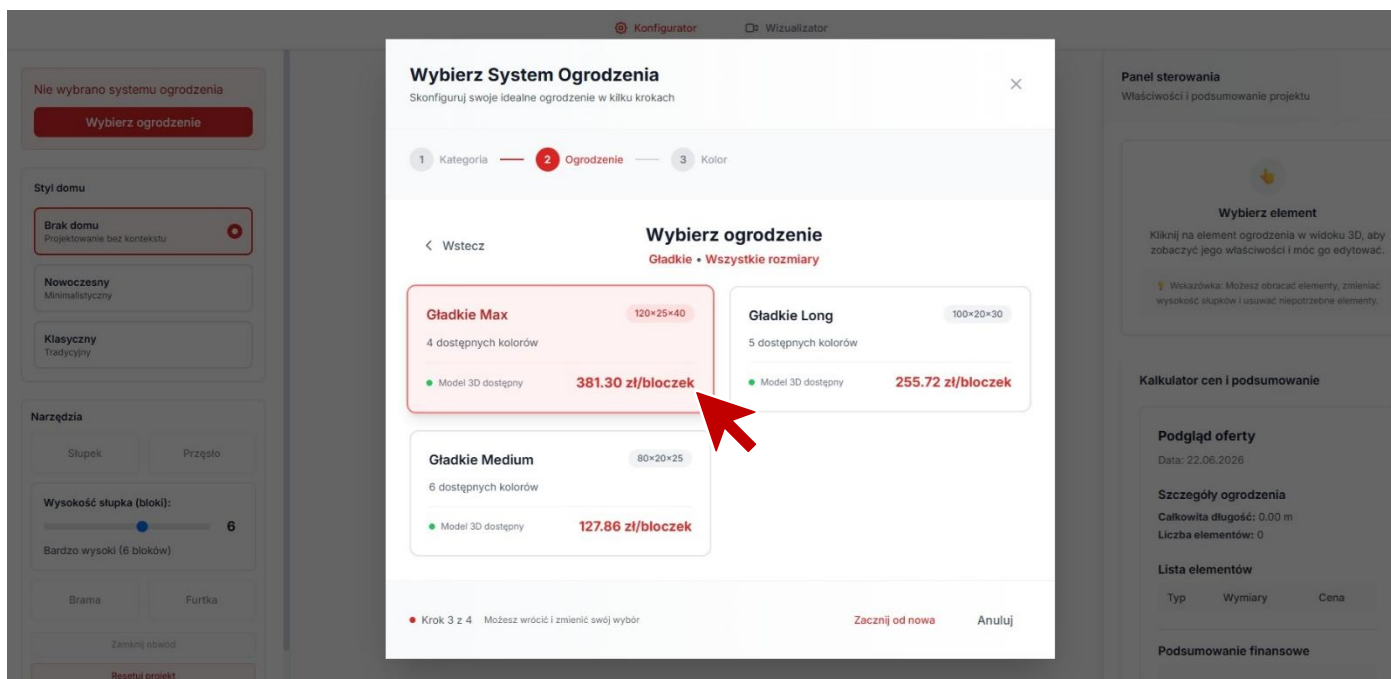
Konfigurator Wizualizator

Nie wybrano systemu ogrodzenia

Wybierz ogrodzenie

Styl domu

Brak domu
Projektowanie bez kontekstu

Nowoczesny
Minimalistyczny

Klasyczny
Tradycyjny

Narzędzia

Słupek Przęsło

Wysokość słupka (bloki):

6

Bardzo wysoki (6 bloków)

Brama Furtka

Zamknij obwód

Resetuj projekt

Wybierz System Ogrodzenia
Skonfiguruj swoje idealne ogrodzenie w kilku krokach

×

1 Kategoria 2 Ogrodzenie 3 Kolor

‹ Wstecz

Wybierz ogrodzenie
Gładkie • Wszystkie rozmiary

Gładkie Max 120×25×40
4 dostępnych kolorów
Model 3D dostępny 381.30 zł/bloczek

Gładkie Long 100×20×30
5 dostępnych kolorów
Model 3D dostępny 255.72 zł/bloczek

Gładkie Medium 80×20×25
6 dostępnych kolorów
Model 3D dostępny 127.86 zł/bloczek

Krok 3 z 4 Możesz wrócić i zmienić swój wybór

Zacznij od nowa Anuluj

Panel sterowania
Właściwości i podsumowanie projektu

Wybierz element
Kliknij na element ogrodzenia w widoku 3D, aby zobaczyć jego właściwości i móc go edytować.

Wskazówka: Możesz obracać elementy, zmieniać wysokość słupków i usuwać niepotrzebne elementy.

Kalkulator cen i podsumowanie

Podgląd oferty
Data: 22.06.2026

Szczegóły ogrodzenia
Całkowita długość: 0.00 m
Liczba elementów: 0

Lista elementów

| Typ | Wymiary | Cena |
|---|---|---|

Podsumowanie finansowe